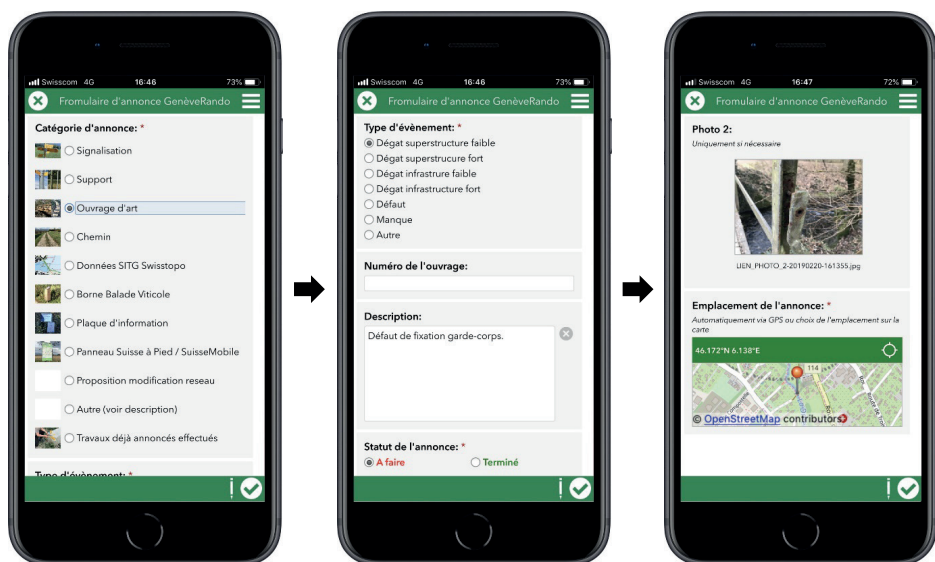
Swisscom 4G 16:46 73%

Fromulaire d'annonce GenèveRando

Catégorie d'annonce: *

Signalisation

Support

Ouvrage d'art

Chemin

Données SITG Swisstopo

Borne Balade Viticole

Plaque d'information

Panneau Suisse à Pied / SuisseMobile

Proposition modification reseau

Autre (voir description)

Travaux déjà annoncés effectués

Type d'évènement: *

Swisscom 4G 16:46 73%

Fromulaire d'annonce GenèveRando

Type d'évènement: *

Dégat superstructure faible

Dégat superstructure fort

Dégat infrastructure faible

Dégat infrastructure fort

Défaut

Manque

Autre

Numéro de l'ouvrage:

Description:

Défaut de fixation garde-corps.

Statut de l'annonce: *

A faire

Terminé

Swisscom 4G 16:47 72%

Fromulaire d'annonce GenèveRando

Photo 2:

Uniquement si nécessaire

LIEN_PHOTO_2-20190220-161355.jpg

Emplacement de l'annonce: *

Automatiquement via GPS ou choix de l'emplacement sur la carte

46.172°N 6.138°E

114

© OpenStreetMap contributors